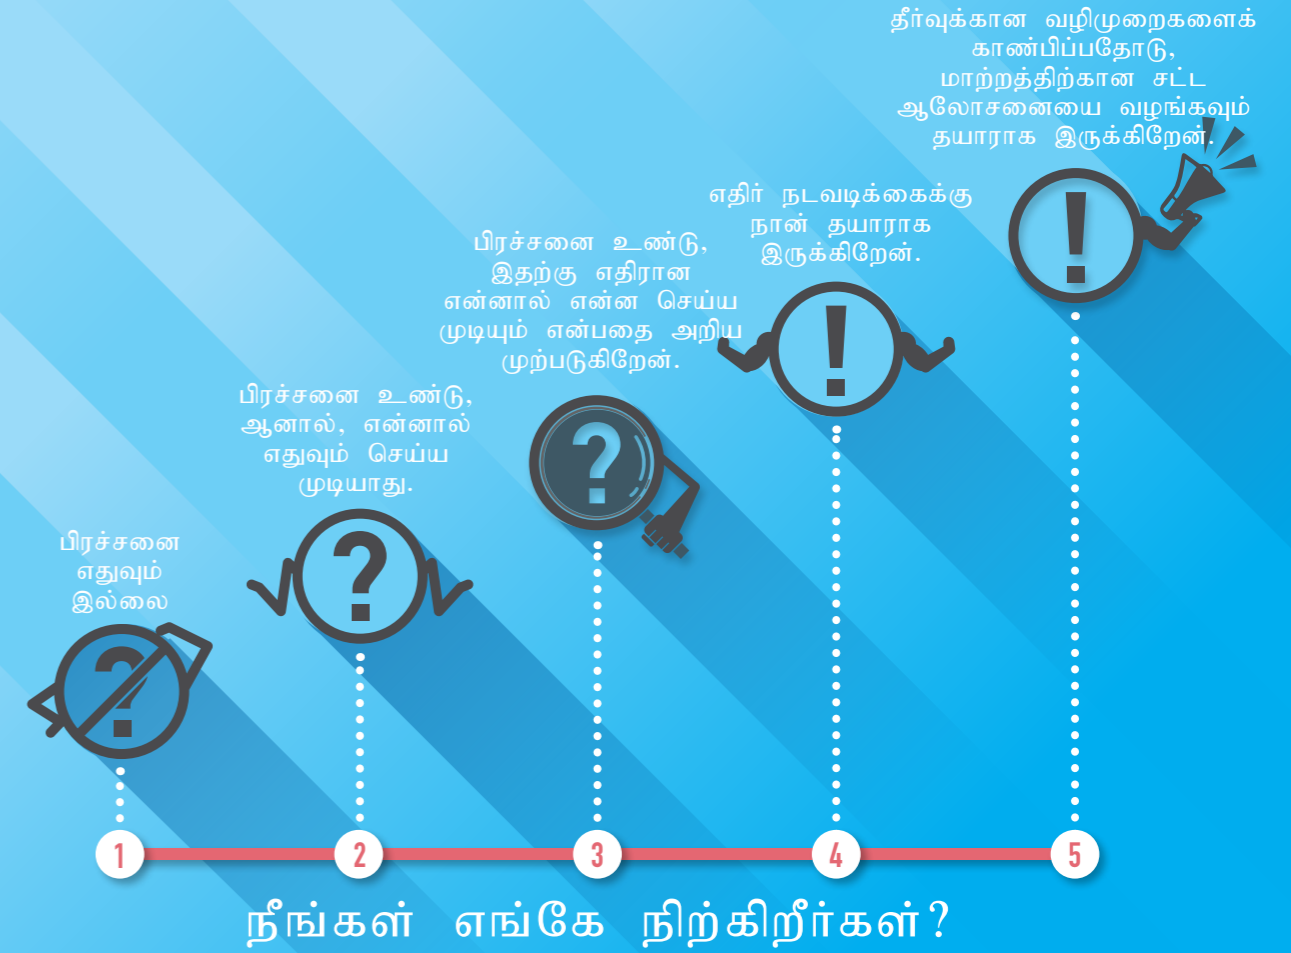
தீர்வுக்கான வழிமுறைகளைக் காண்பிப்பதோடு, மாற்றத்திற்கான சட்ட ஆலோசனையை வழங்கவும் தயாராக இருக்கிறேன்.

எதிர் நடவடிக்கைக்கு நான் தயாராக இருக்கிறேன்.

பிரச்சனை உண்டு, இதற்கு எதிரான என்னால் என்ன செய்ய முடியும் என்பதை அறிய முற்படுகிறேன்.

பிரச்சனை உண்டு, ஆனால், என்னால் எதுவும் செய்ய முடியாது.

பிரச்சனை எதுவும் இல்லை

1

2

3

4

5

நீங்கள் எங்கே நிற்கிறீர்கள்?